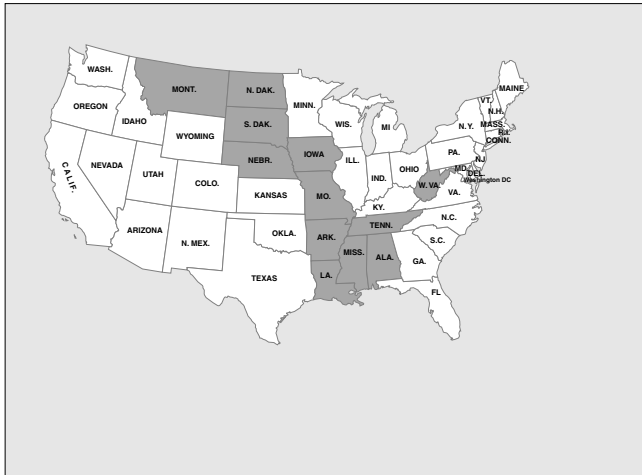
WASH.
MONT.
N. DAK.
MINN.
MAINE
OREGON
IDAHO
S. DAK.
WIS.
MI
VT.
N.H.
N.Y.
MASS.
R.I.
CONN.
WYOMING
IOWA
PA.
NJ
CALIF.
NEVADA
UTAH
NEBR.
ILL.
IND.
OHIO
MD.
DEL.
Washington DC
COLO.
KANSAS
MO.
W. VA.
VA.
KY.
ARIZONA
N. MEX.
OKLA.
ARK.
TENN.
N.C.
S.C.
MISS.
ALA.
GA.
TEXAS
LA.
FL